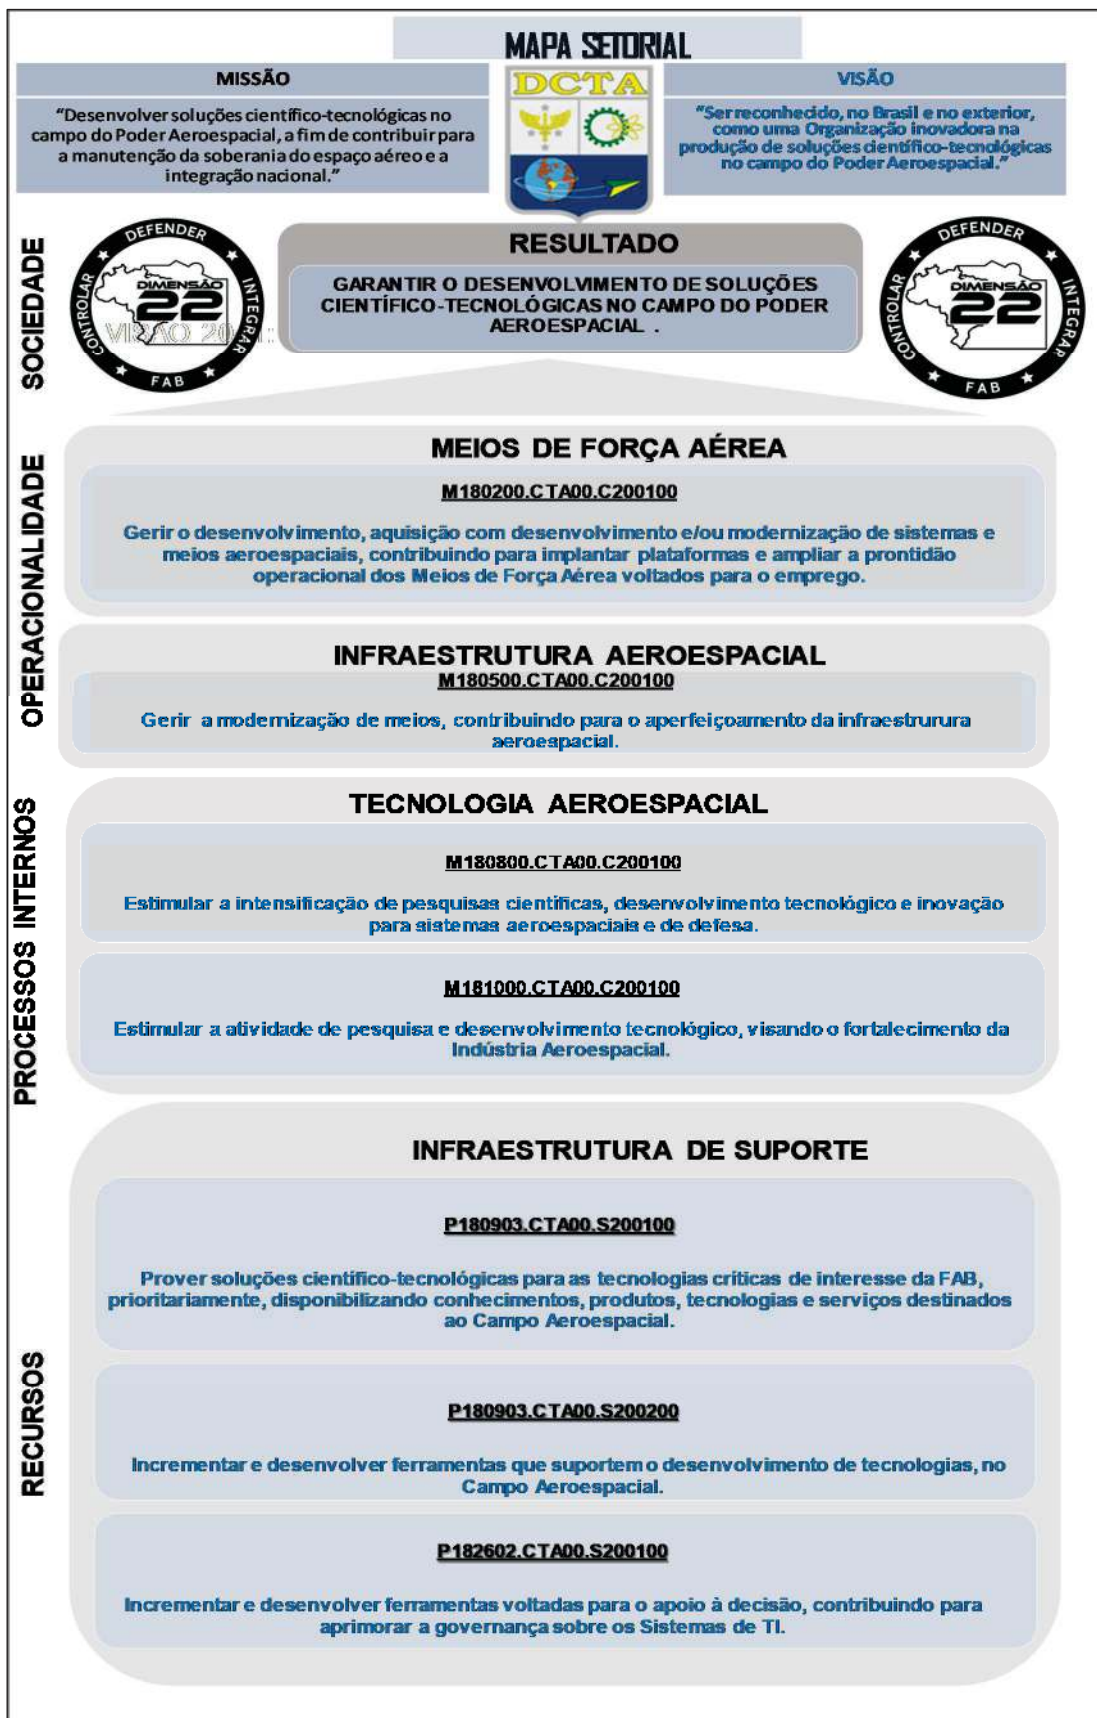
MAPA SETORIAL

MISSÃO

"Desenvolver soluções científico-tecnológicas no campo do Poder Aeroespacial, a fim de contribuir para a manutenção da soberania do espaço aéreo e a integração nacional."

DCTA

VISÃO

"Ser reconhecido, no Brasil e no exterior, como uma Organização inovadora na produção de soluções científico-tecnológicas no campo do Poder Aeroespacial."

SOCIEDADE

DEFENDER INTEGRAR FAB CONTROLAR DIMENSÃO 22 VISÃO 2041

RESULTADO

GARANTIR O DESENVOLVIMENTO DE SOLUÇÕES CIENTÍFICO-TECNOLÓGICAS NO CAMPO DO PODER AEROESPACIAL .

DEFENDER INTEGRAR FAB CONTROLAR DIMENSÃO 22

OPERACIONALIDADE

MEIOS DE FORÇA AÉREA

M180200.CTA00.C200100

Gerir o desenvolvimento, aquisição com desenvolvimento e/ou modernização de sistemas e meios aeroespaciais, contribuindo para implantar plataformas e ampliar a prontidão operacional dos Meios de Força Aérea voltados para o emprego.

INFRAESTRUTURA AEROESPACIAL

M180500.CTA00.C200100

Gerir a modernização de meios, contribuindo para o aperfeiçoamento da infraestrurura aeroespacial.

PROCESSOS INTERNOS

TECNOLOGIA AEROESPACIAL

M180800.CTA00.C200100

Estimular a intensificação de pesquisas cientificas, desenvolvimento tecnológico e inovação para sistemas aeroespaciais e de defesa.

M181000.CTA00.C200100

Estimular a atividade de pesquisa e desenvolvimento tecnológico, visando o fortalecimento da Indústria Aeroespacial.

RECURSOS

INFRAESTRUTURA DE SUPORTE

P180903.CTA00.S200100

Prover soluções científico-tecnológicas para as tecnologias críticas de interesse da FAB, prioritariamente, disponibilizando conhecimentos, produtos, tecnologias e serviços destinados ao Campo Aeroespacial.

P180903.CTA00.S200200

Incrementar e desenvolver ferramentas que suportem o desenvolvimento de tecnologias, no Campo Aeroespacial.

P182602.CTA00.S200100

Incrementar e desenvolver ferramentas voltadas para o apoio à decisão, contribuindo para aprimorar a governança sobre os Sistemas de TI.